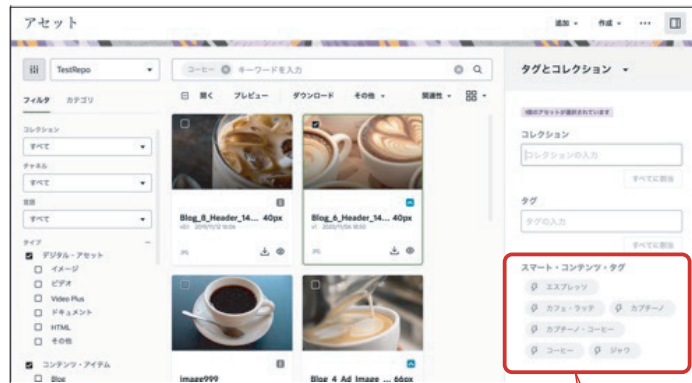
アセット

追加 ▾ 作成 ▾ ···

TestRepo

コーヒー ⊗ キーワードを入力

タグとコレクション ▾

フィルタ カテゴリ

開く プレビュー ダウンロード その他 ▾ 関連性 ▾

コレクション
すべて

チャネル
すべて

言語
すべて

タイプ
☑ デジタル・アセット
☐ イメージ
☐ ビデオ
☐ Video Plus
☐ ドキュメント
☐ HTML
☐ その他

☑ コンテンツ・アイテム
☐ Blog

Blog_8_Header_14... 40px
Blog_6_Header_14... 40px

image999
Blog_4_Ad Image ... 66px

1個のアセットが選択されています

コレクション
コレクションの入力
すべてに追加

タグ
タグの入力
すべてに追加

スマート・コンテンツ・タグ
エスプレッソ
カフェ・ラッテ
カプチーノ
カプチーノ・コーヒー
コーヒー
ジャワ